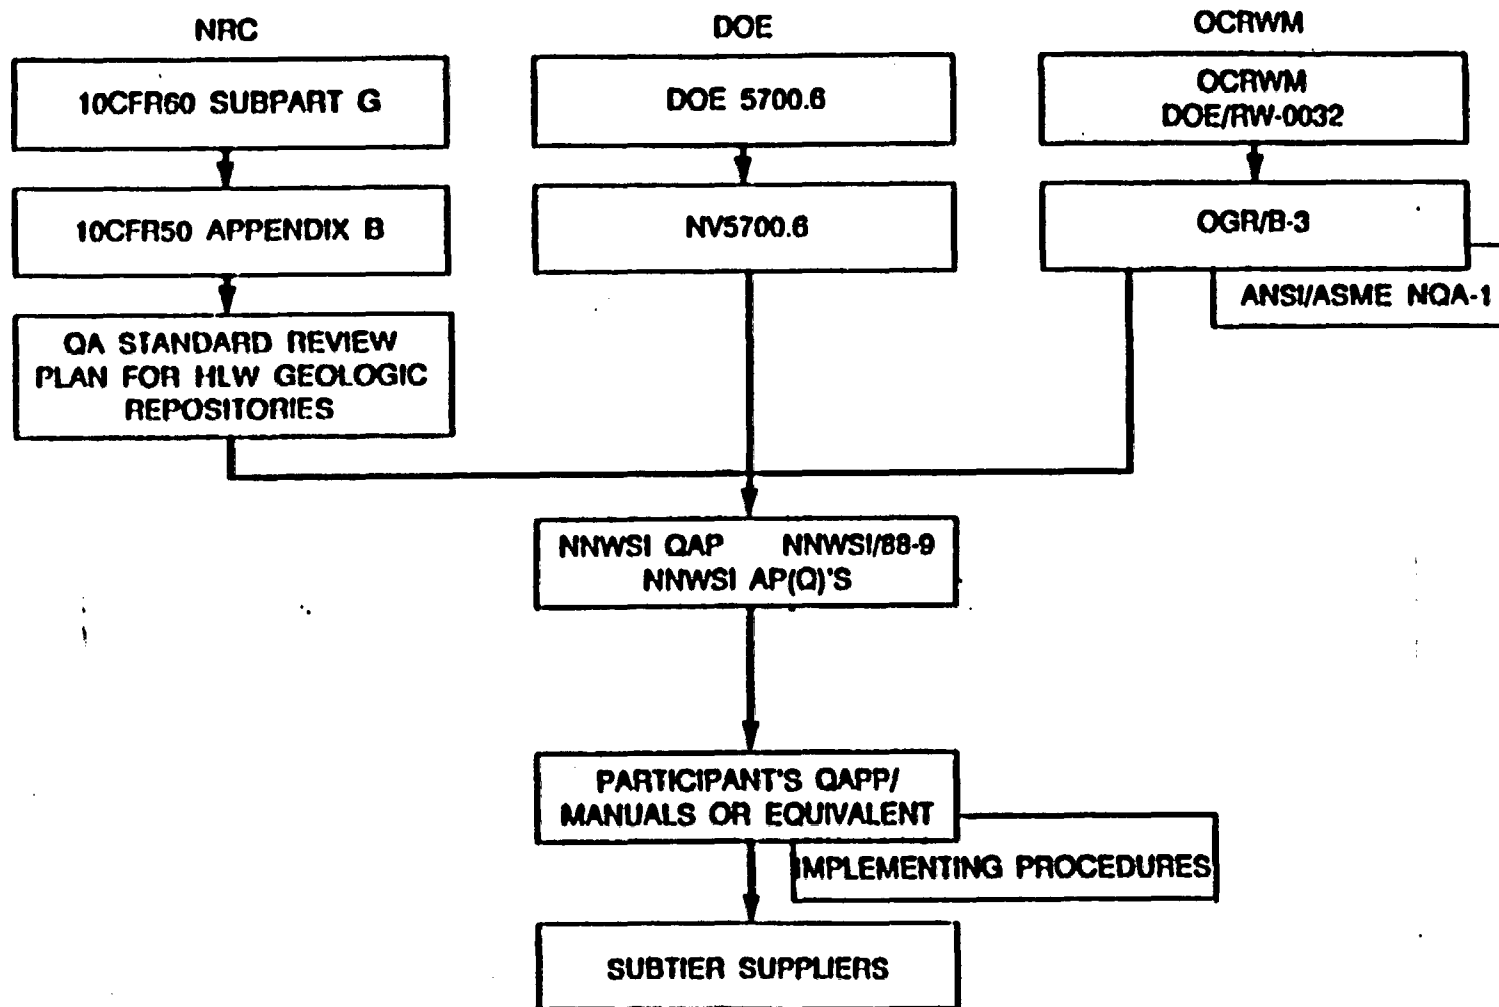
NRC

DOE

OCRWM

10CFR60 SUBPART G

10CFR50 APPENDIX B

QA STANDARD REVIEW PLAN FOR HLW GEOLOGIC REPOSITORIES

DOE 5700.6

NV5700.6

OCRWM DOE/RW-0032

OGR/B-3

ANSI/ASME NQA-1

NNWSI QAP NNWSI/88-9
NNWSI AP(Q)'S

PARTICIPANT'S QAPP/ MANUALS OR EQUIVALENT

IMPLEMENTING PROCEDURES

SUBTIER SUPPLIERS